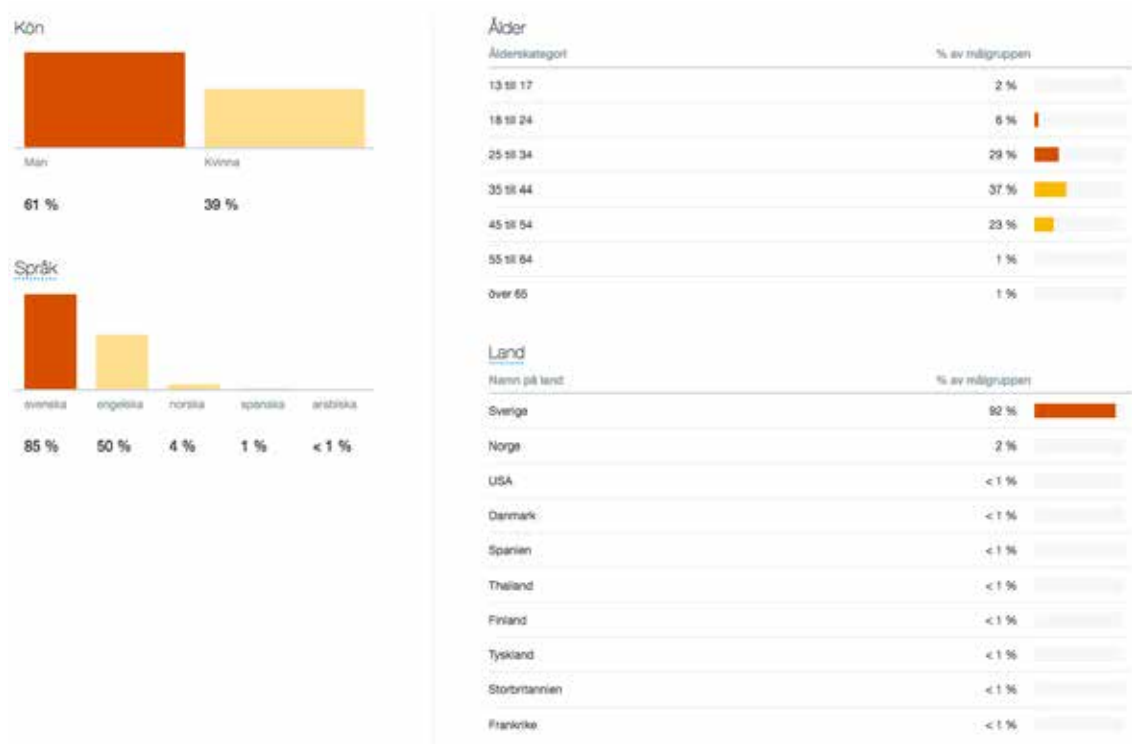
Kön

Man | Kvinna

61 % | 39 %

Språk

svenska | engelska | norska | spanska | arabiska

85 % | 50 % | 4 % | 1 % | < 1 %

Ålder

| Ålderskategori | % av målgruppen |
|---|---|
| 13 till 17 | 2 % |
| 18 till 24 | 6 % |
| 25 till 34 | 29 % |
| 35 till 44 | 37 % |
| 45 till 54 | 23 % |
| 55 till 64 | 1 % |
| över 65 | 1 % |

Land

| Namn på land | % av målgruppen |
|---|---|
| Sverige | 92 % |
| Norge | 2 % |
| USA | < 1 % |
| Danmark | < 1 % |
| Spanien | < 1 % |
| Thailand | < 1 % |
| Finland | < 1 % |
| Tyskland | < 1 % |
| Storbritannien | < 1 % |
| Frankrike | < 1 % |